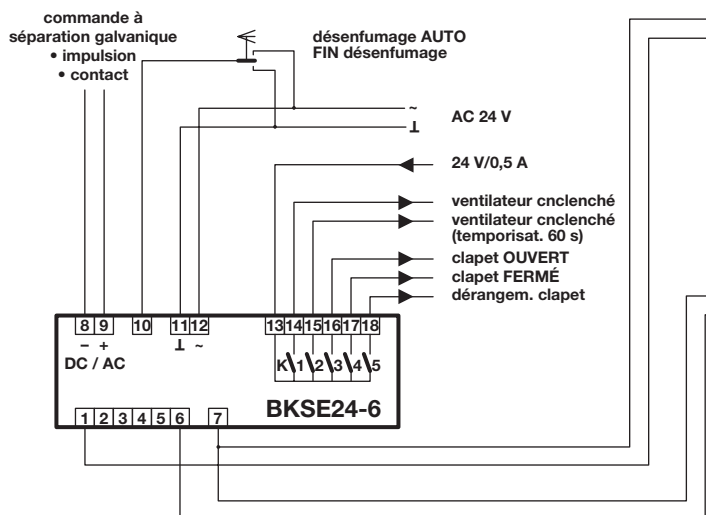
commande à séparation galvanique
• impulsion
• contact

désenfumage AUTO
FIN désenfumage

~
⊥
AC 24 V

24 V/0,5 A

ventilateur cnclenché
ventilateur cnclenché (temporisat. 60 s)
clapet OUVERT
clapet FERMÉ
dérangem. clapet

8 9 10 11 12 13 14 15 16 17 18
– +
DC / AC
⊥ ~
K 1 2 3 4 5

1 2 3 4 5 6 7
BKSE24-6